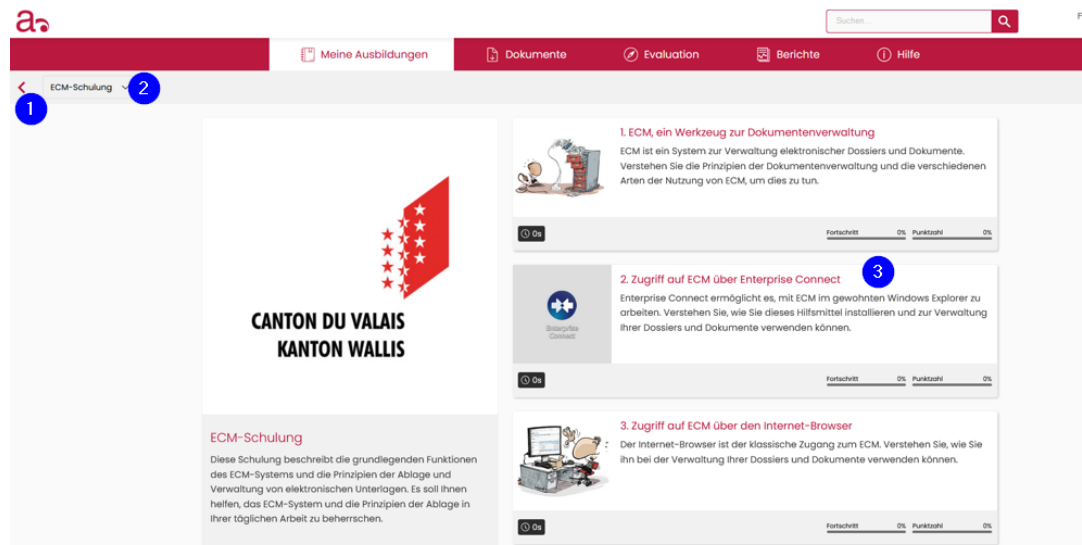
Suchen...

F

Meine Ausbildungen
Dokumente
Evaluation
Berichte
Hilfe

ECM-Schulung

1

2

CANTON DU VALAIS
KANTON WALLIS

ECM-Schulung

Diese Schulung beschreibt die grundlegenden Funktionen des ECM-Systems und die Prinzipien der Ablage und Verwaltung von elektronischen Unterlagen. Es soll Ihnen helfen, das ECM-System und die Prinzipien der Ablage in Ihrer täglichen Arbeit zu beherrschen.

1. ECM, ein Werkzeug zur Dokumentenverwaltung

ECM ist ein System zur Verwaltung elektronischer Dossiers und Dokumente. Verstehen Sie die Prinzipien der Dokumentenverwaltung und die verschiedenen Arten der Nutzung von ECM, um dies zu tun.

0s
Fortschritt 0%
Punktzahl 0%

2. Zugriff auf ECM über Enterprise Connect

3

Enterprise Connect

Enterprise Connect ermöglicht es, mit ECM im gewohnten Windows Explorer zu arbeiten. Verstehen Sie, wie Sie dieses Hilfsmittel installieren und zur Verwaltung Ihrer Dossiers und Dokumente verwenden können.

0s
Fortschritt 0%
Punktzahl 0%

3. Zugriff auf ECM über den Internet-Browser

Der Internet-Browser ist der klassische Zugang zum ECM. Verstehen Sie, wie Sie ihn bei der Verwaltung Ihrer Dossiers und Dokumente verwenden können.

0s
Fortschritt 0%
Punktzahl 0%